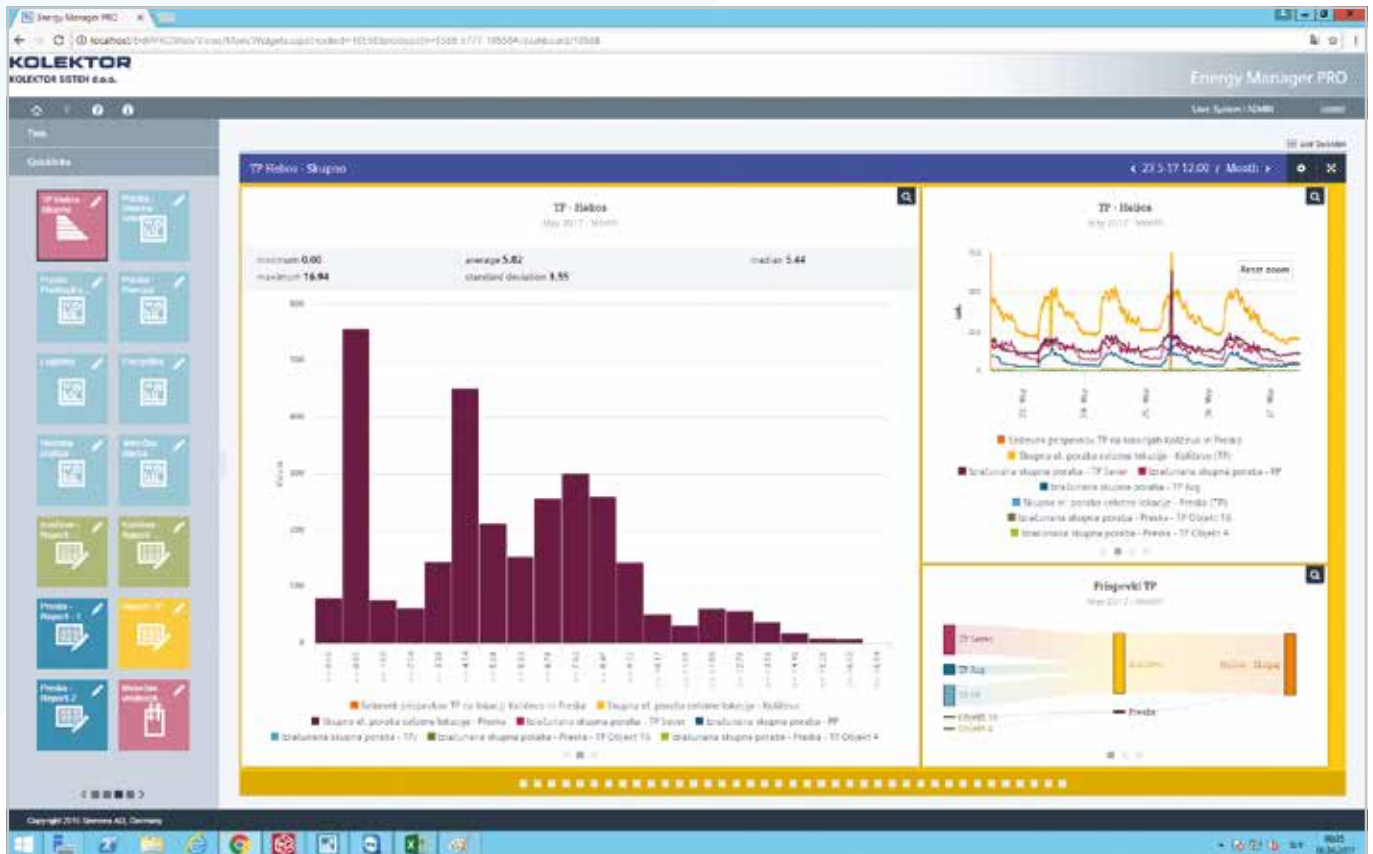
Energy Manager PRO

localhost/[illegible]

KOLEKTOR
KOLEKTOR SISTEH d.o.o.

Energy Manager PRO

User: System / ADMIN

Tree

Quicklinks

TP Helios - Skupno

Preska

Preska

Preska

Logistics

Kolektor - Report 1

Kolektor - Report

Preska - Report 1

Report

Preska - Report 2

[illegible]

TP Helios - Skupno

‹ 23.5.17 12:00 / Month ›

TP - Helios
May 2017 - Month

minimum 0.00
maximum 16.94
average 5.82
standard deviation 3.55
median 5.44

Skupna el. poraba celotne lokacije - Preska
Izračunana skupna poraba - TP Sever
Izračunana skupna poraba - PP
Izračunana skupna poraba - TPJ
Izračunana skupna poraba - Preska - TP Objekt 15
Izračunana skupna poraba - Preska - TP Objekt 4

TP - Helios
May 2017 - Month

Reset zoom

Izračunana skupna poraba - TP Sever
Izračunana skupna poraba - PP
Izračunana skupna poraba - TP Jug
Skupna el. poraba celotne lokacije - Preska (TP)
Izračunana skupna poraba - Preska - TP Objekt 15
Izračunana skupna poraba - Preska - TP Objekt 4

Prispevki TP
May 2017 - Month

TP Sever
TP Jug
Objekt 15
Objekt 4
Preska
Helios - Skupaj

Copyright 2016 Siemens AG, Germany